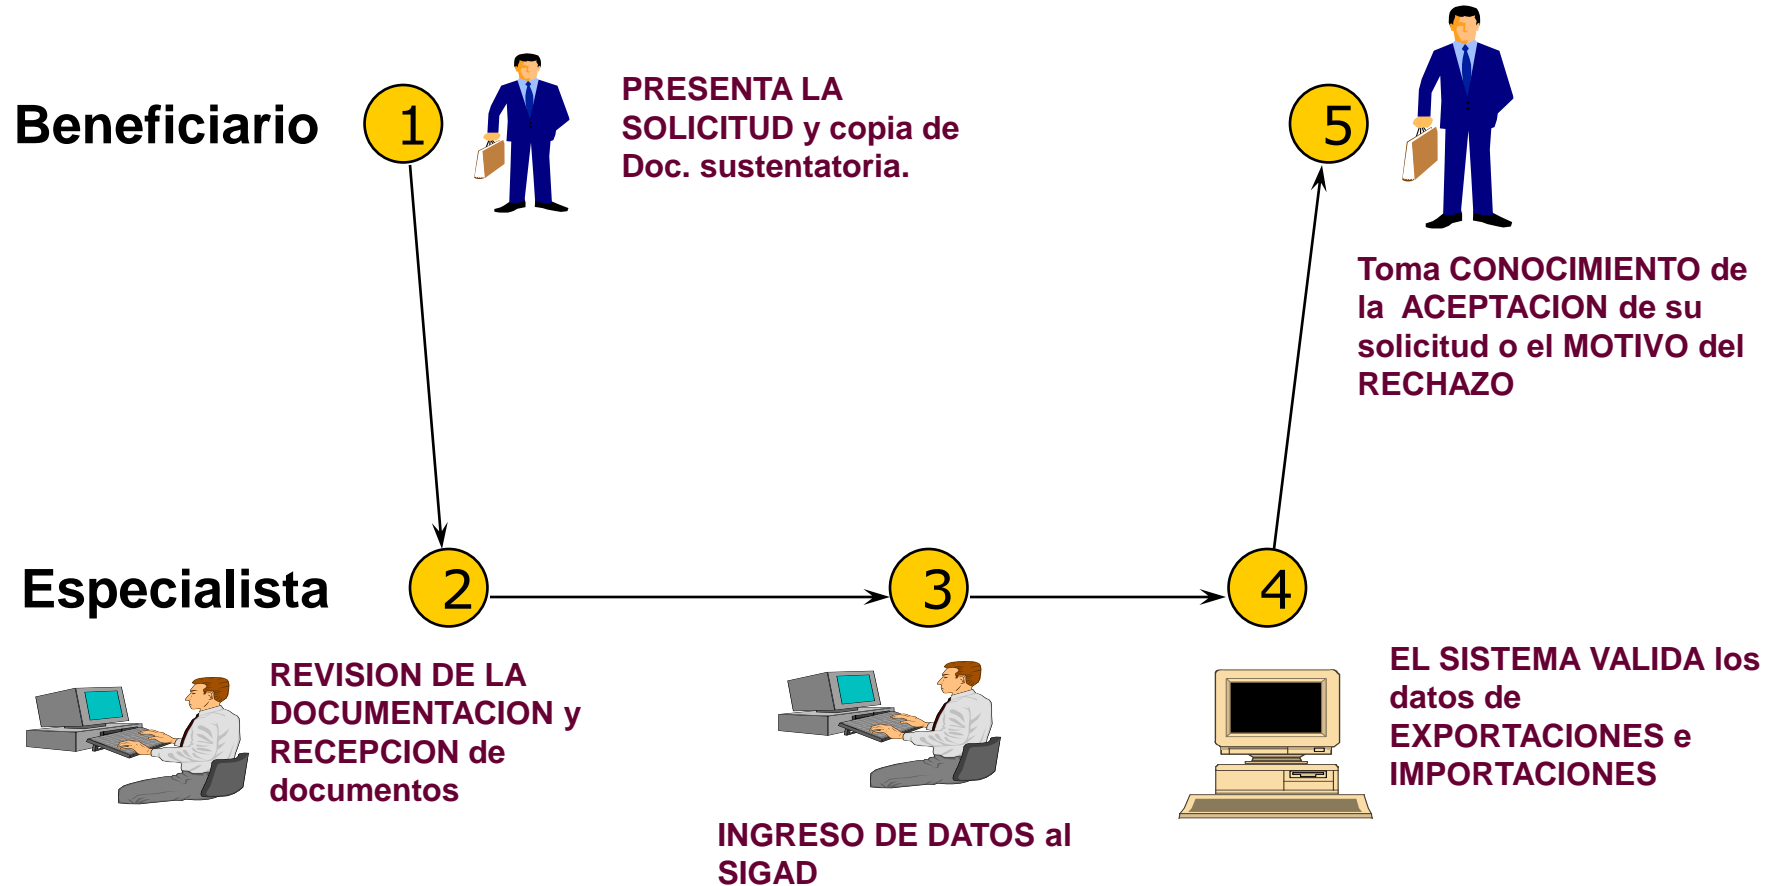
Beneficiario

1

PRESENTA LA SOLICITUD y copia de Doc. sustentatoria.

5

Toma CONOCIMIENTO de la ACEPTACION de su solicitud o el MOTIVO del RECHAZO

Especialista

2

3

4

REVISION DE LA DOCUMENTACION y RECEPCION de documentos

INGRESO DE DATOS al SIGAD

EL SISTEMA VALIDA los datos de EXPORTACIONES e IMPORTACIONES